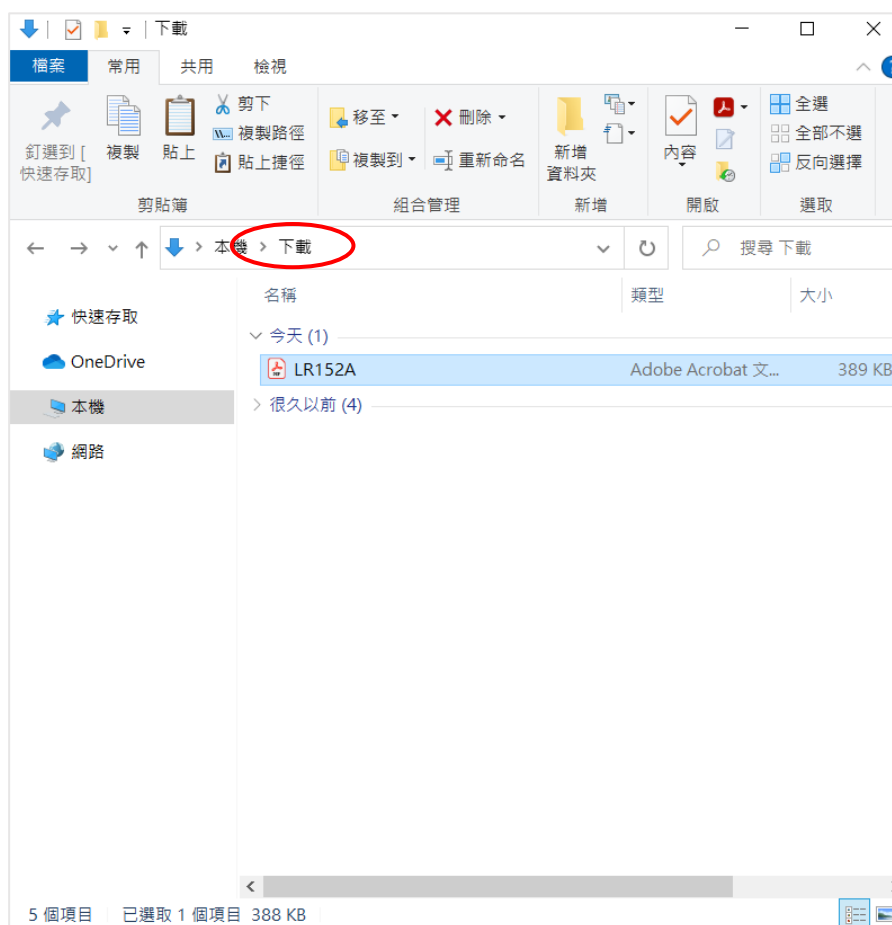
下載

檔案 常用 共用 檢視

釘選到 [快速存取] 複製 貼上 剪下 複製路徑 貼上捷徑
剪貼簿

移至 刪除 複製到 重新命名
組合管理

新增資料夾
新增

內容
開啟

全選 全部不選 反向選擇
選取

本機 > 下載

搜尋 下載

快速存取
OneDrive
本機
網路

| 名稱 | 類型 | 大小 |
|---|---|---|
| 今天 (1) | | |
| LR152A | Adobe Acrobat 文... | 389 KB |
| 很久以前 (4) | | |

5 個項目 已選取 1 個項目 388 KB